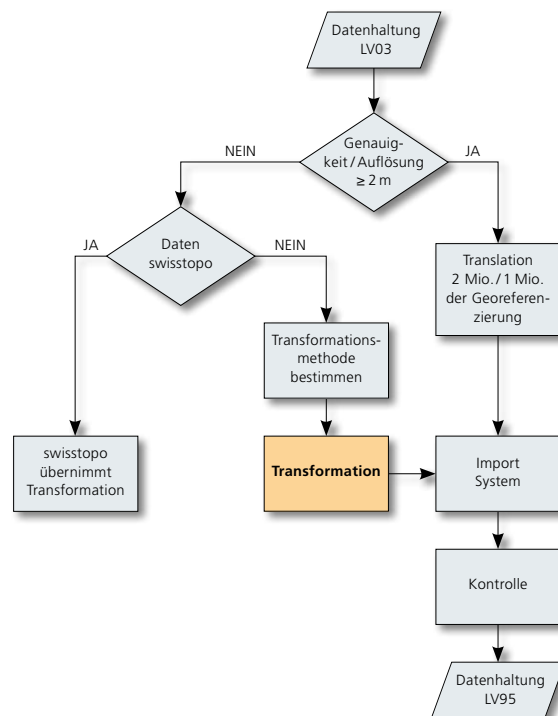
Datenhaltung LV03

Genauigkeit / Auflösung $\geq 2$ m

NEIN

JA

Daten swisstopo

JA

NEIN

Translation 2 Mio. / 1 Mio. der Georeferenzierung

Transformationsmethode bestimmen

swisstopo übernimmt Transformation

Transformation

Import System

Kontrolle

Datenhaltung LV95